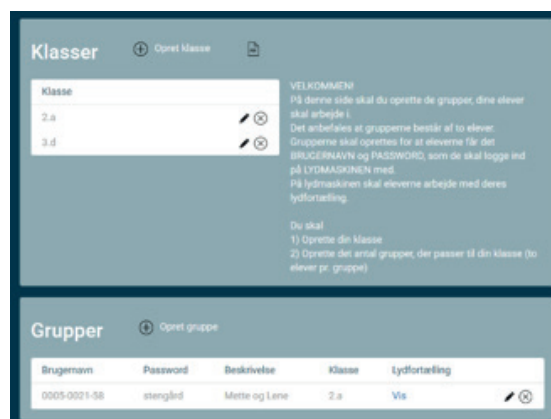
Klasser Opret klasse

| Klasse |
|---|
| 2.a |
| 3.d |

VELKOMMEN!
På denne side skal du oprette de grupper, dine elever skal arbejde i.
Det anbefales at grupperne består af to elever.
Grupperne skal oprettes for at eleverne får det BRUGERNAVN og PASSWORD, som de skal logge ind på LYDMASKINEN med.
På lydmaskinen skal eleverne arbejde med deres lydfortælling.

Du skal
1) Oprette din klasse
2) Oprette det antal grupper, der passer til din klasse (to elever pr. gruppe)

Grupper Opret gruppe

| Brugernavn | Password | Beskrivelse | Klasse | Lydfortælling |
|---|---|---|---|---|
| 0005-0021-58 | stengård | Mette og Lene | 2.a | Vis |